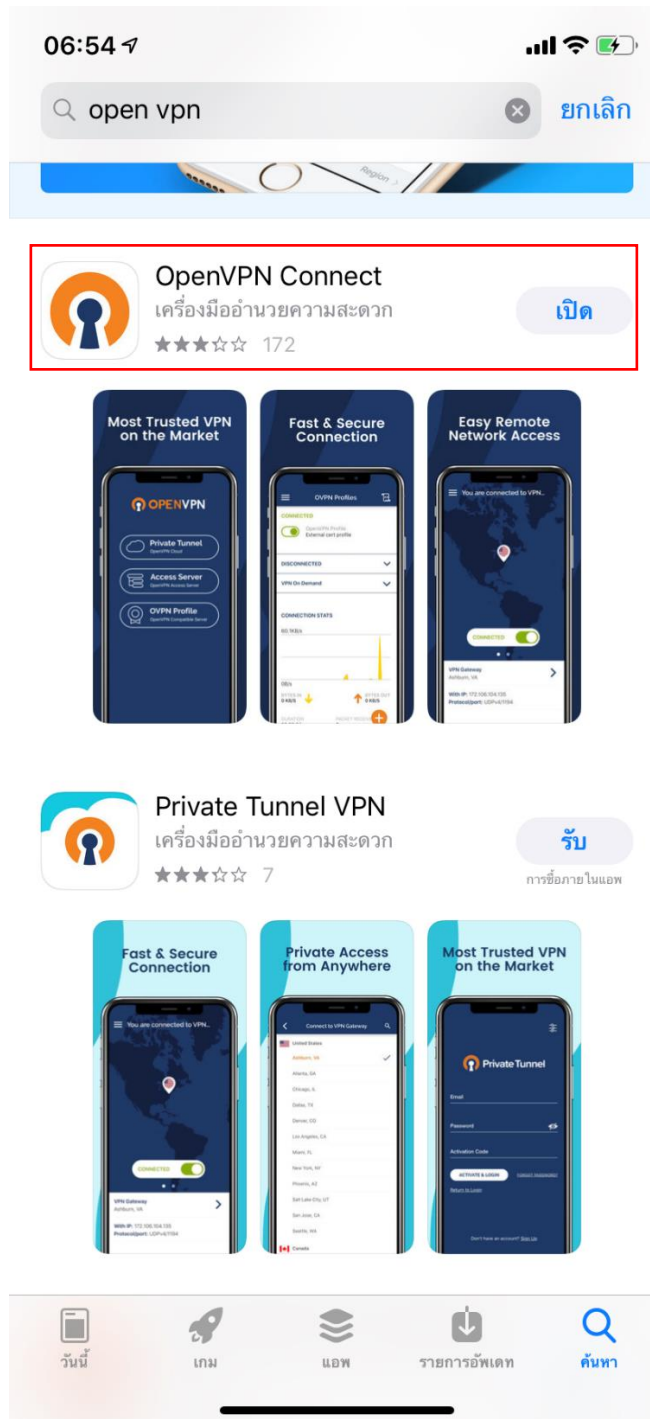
06:54

open vpn

ยกเลิก

Region

OpenVPN Connect
เครื่องมืออำนวยความสะดวก
★★★☆☆ 172

เปิด

Most Trusted VPN on the Market

OPENVPN

Private Tunnel
OpenVPN Cloud

Access Server
OpenVPN Access Server

OVPN Profile
OpenVPN Compatible Server

Fast & Secure Connection

OVPN Profiles

CONNECTED

OpenVPN Profile
External cert profile

DISCONNECTED

VPN On Demand

CONNECTION STATS

Easy Remote Network Access

You are connected to VPN...

CONNECTED

VPN Gateway
Ashburn, VA

Private Tunnel VPN
เครื่องมืออำนวยความสะดวก
★★★☆☆ 7

รับ
การซื้อภายในแอพ

Fast & Secure Connection

You are connected to VPN...

CONNECTED

VPN Gateway
Ashburn, VA

Private Access from Anywhere

Connect to VPN Gateway

United States

Ashburn, VA

Atlanta, GA

Chicago, IL

Dallas, TX

Denver, CO

Los Angeles, CA

Miami, FL

New York, NY

Phoenix, AZ

Salt Lake City, UT

San Jose, CA

Seattle, WA

Canada

Most Trusted VPN on the Market

Private Tunnel

Email

Password

Activation Code

ACTIVATE & LOGIN

Return to Login

Don't have an account? Sign Up

วันนี้

เกม

แอพ

รายการอัพเดท

ค้นหา